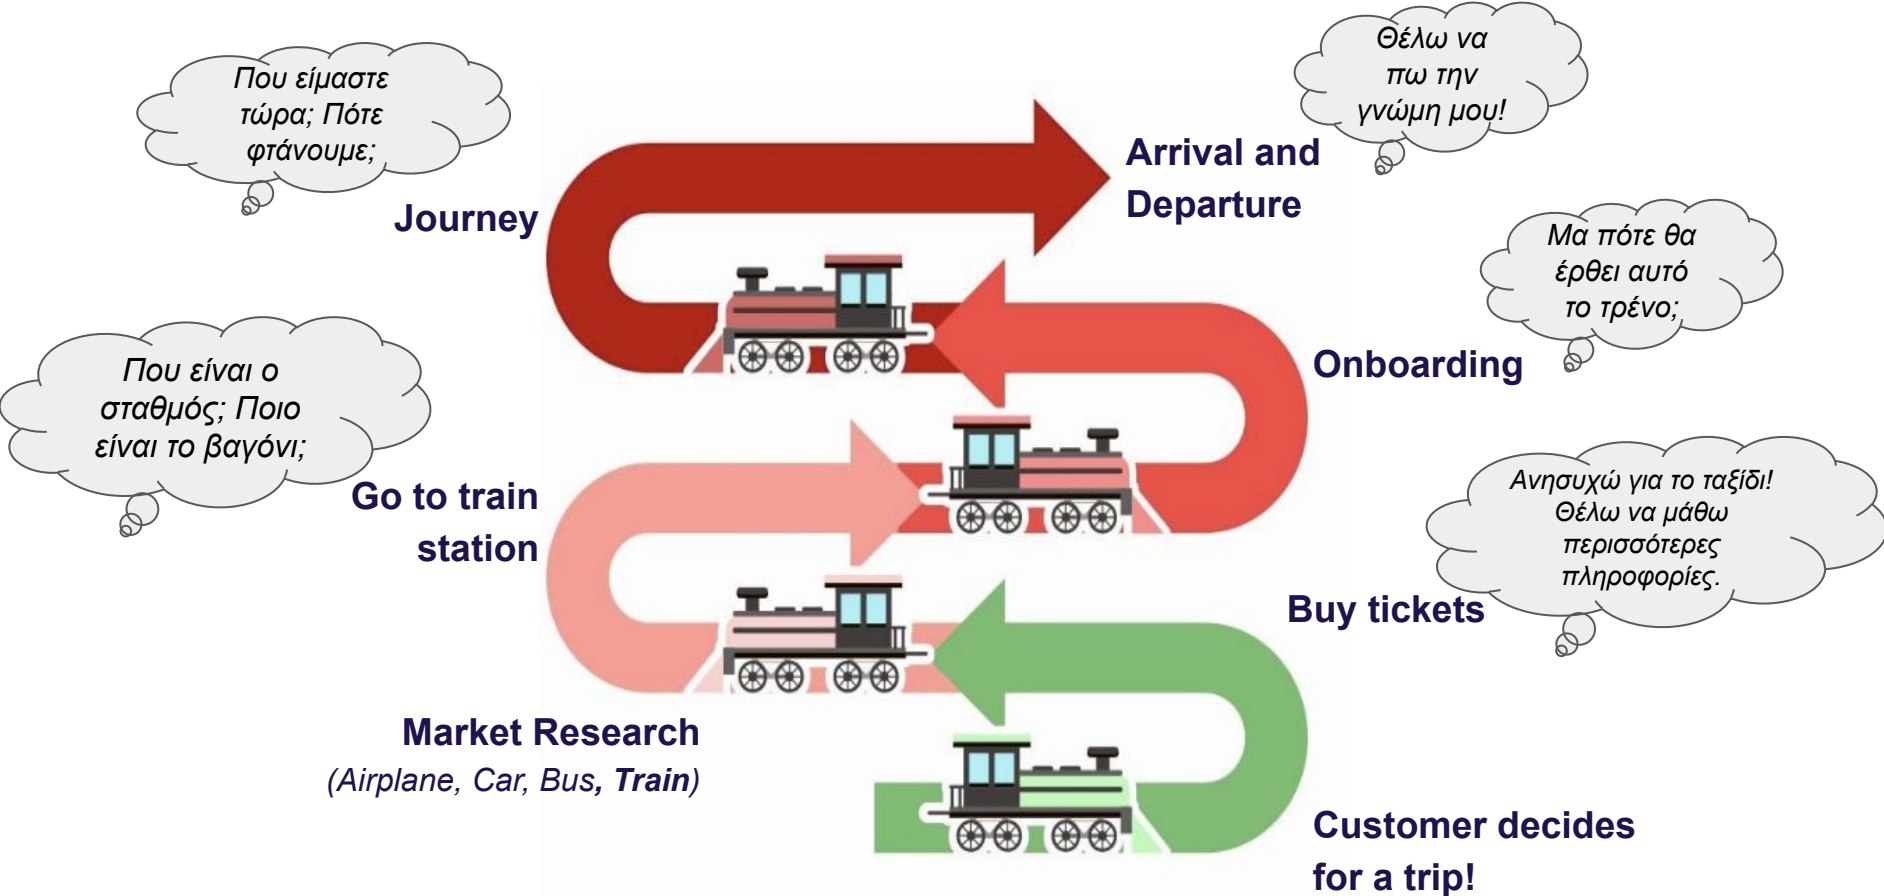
Που είμαστε τώρα; Πότε φτάνουμε;

Θέλω να πω την γνώμη μου!

Journey

Arrival and Departure

Μα πότε θα έρθει αυτό το τρένο;

Onboarding

Που είναι ο σταθμός; Ποιο είναι το βαγόνι;

Go to train station

Ανησυχώ για το ταξίδι! Θέλω να μάθω περισσότερες πληροφορίες.

Buy tickets

Market Research
(Airplane, Car, Bus, Train)

Customer decides for a trip!